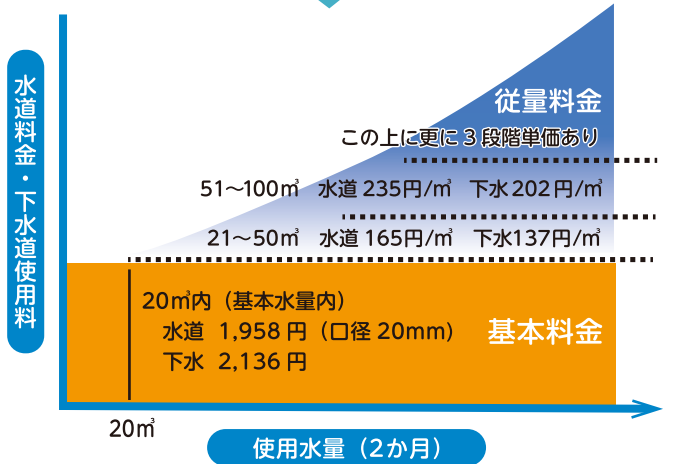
水道料金・下水道使用料

従量料金

この上に更に３段階単価あり

51～100㎥　水道 235円/㎥　下水 202円/㎥

21～50㎥　水道 165円/㎥　下水137円/㎥

20㎥内（基本水量内）
水道　1,958 円（口径 20mm）
下水　2,136 円

基本料金

20㎥

使用水量（2か月）